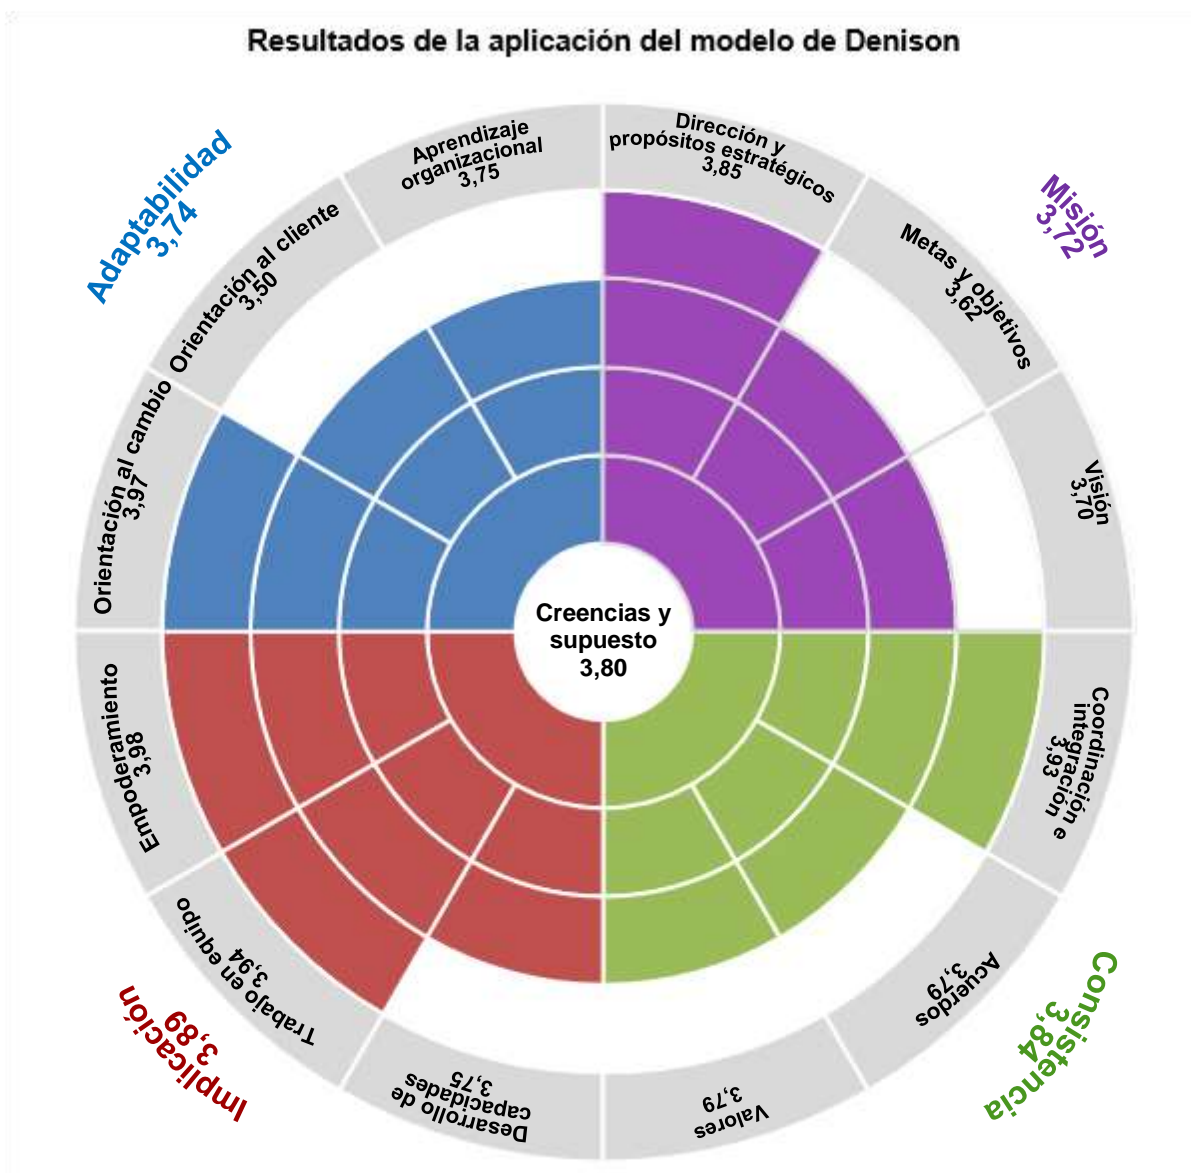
Resultados de la aplicación del modelo de Denison

Adaptabilidad
3,74

Aprendizaje organizacional
3,75

Orientación al cliente
3,50

Orientación al cambio
3,97

Dirección y propósitos estratégicos
3,85

Misión
3,72

Metas y objetivos
3,62

Visión
3,70

Creencias y supuesto
3,80

Empoderamiento
3,98

Trabajo en equipo
3,94

Implicación
3,89

Desarrollo de capacidades
3,75

Valores
3,79

Acuerdos
3,79

Consistencia
3,84

Coordinación e integración
3,93